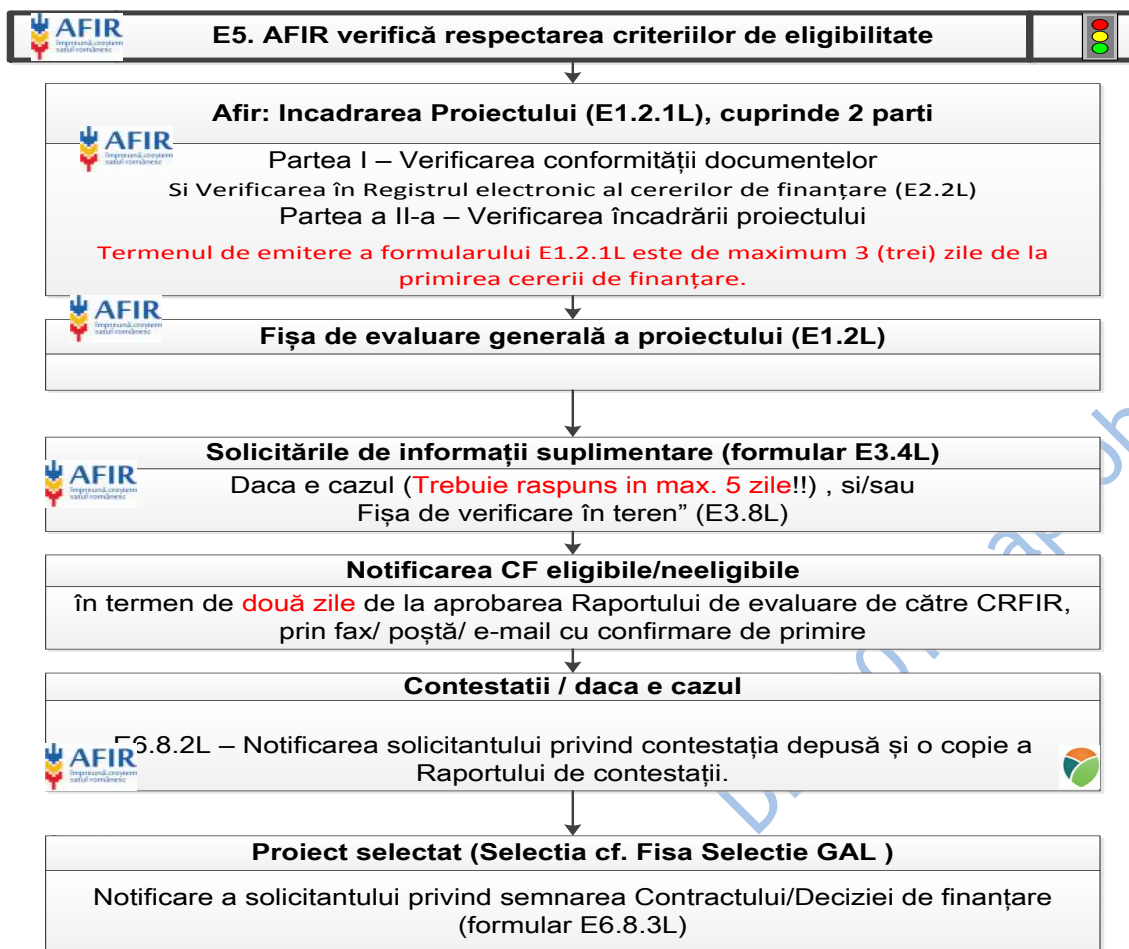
AFIR Împreună creștem satul românesc

E5. AFIR verifică respectarea criteriilor de eligibilitate

Afir: Incadrarea Proiectului (E1.2.1L), cuprinde 2 parti

AFIR Împreună creștem satul românesc

Partea I – Verificarea conformității documentelor
Si Verificarea în Registrul electronic al cererilor de finanțare (E2.2L)
Partea a II-a – Verificarea încadrării proiectului

Termenul de emitere a formularului E1.2.1L este de maximum 3 (trei) zile de la primirea cererii de finanțare.

AFIR Împreună creștem satul românesc

Fișa de evaluare generală a proiectului (E1.2L)

Solicitările de informații suplimentare (formular E3.4L)

AFIR Împreună creștem satul românesc

Daca e cazul (Trebuie raspuns in max. 5 zile!!) , si/sau
Fișa de verificare în teren" (E3.8L)

Notificarea CF eligibile/neeligibile

în termen de două zile de la aprobarea Raportului de evaluare de către CRFIR, prin fax/ poștă/ e-mail cu confirmare de primire

Contestatii / daca e cazul

AFIR Împreună creștem satul românesc

E6.8.2L – Notificarea solicitantului privind contestația depusă și o copie a Raportului de contestații.

Proiect selectat (Selectia cf. Fisa Selectie GAL )

Notificare a solicitantului privind semnarea Contractului/Deciziei de finanțare (formular E6.8.3L)